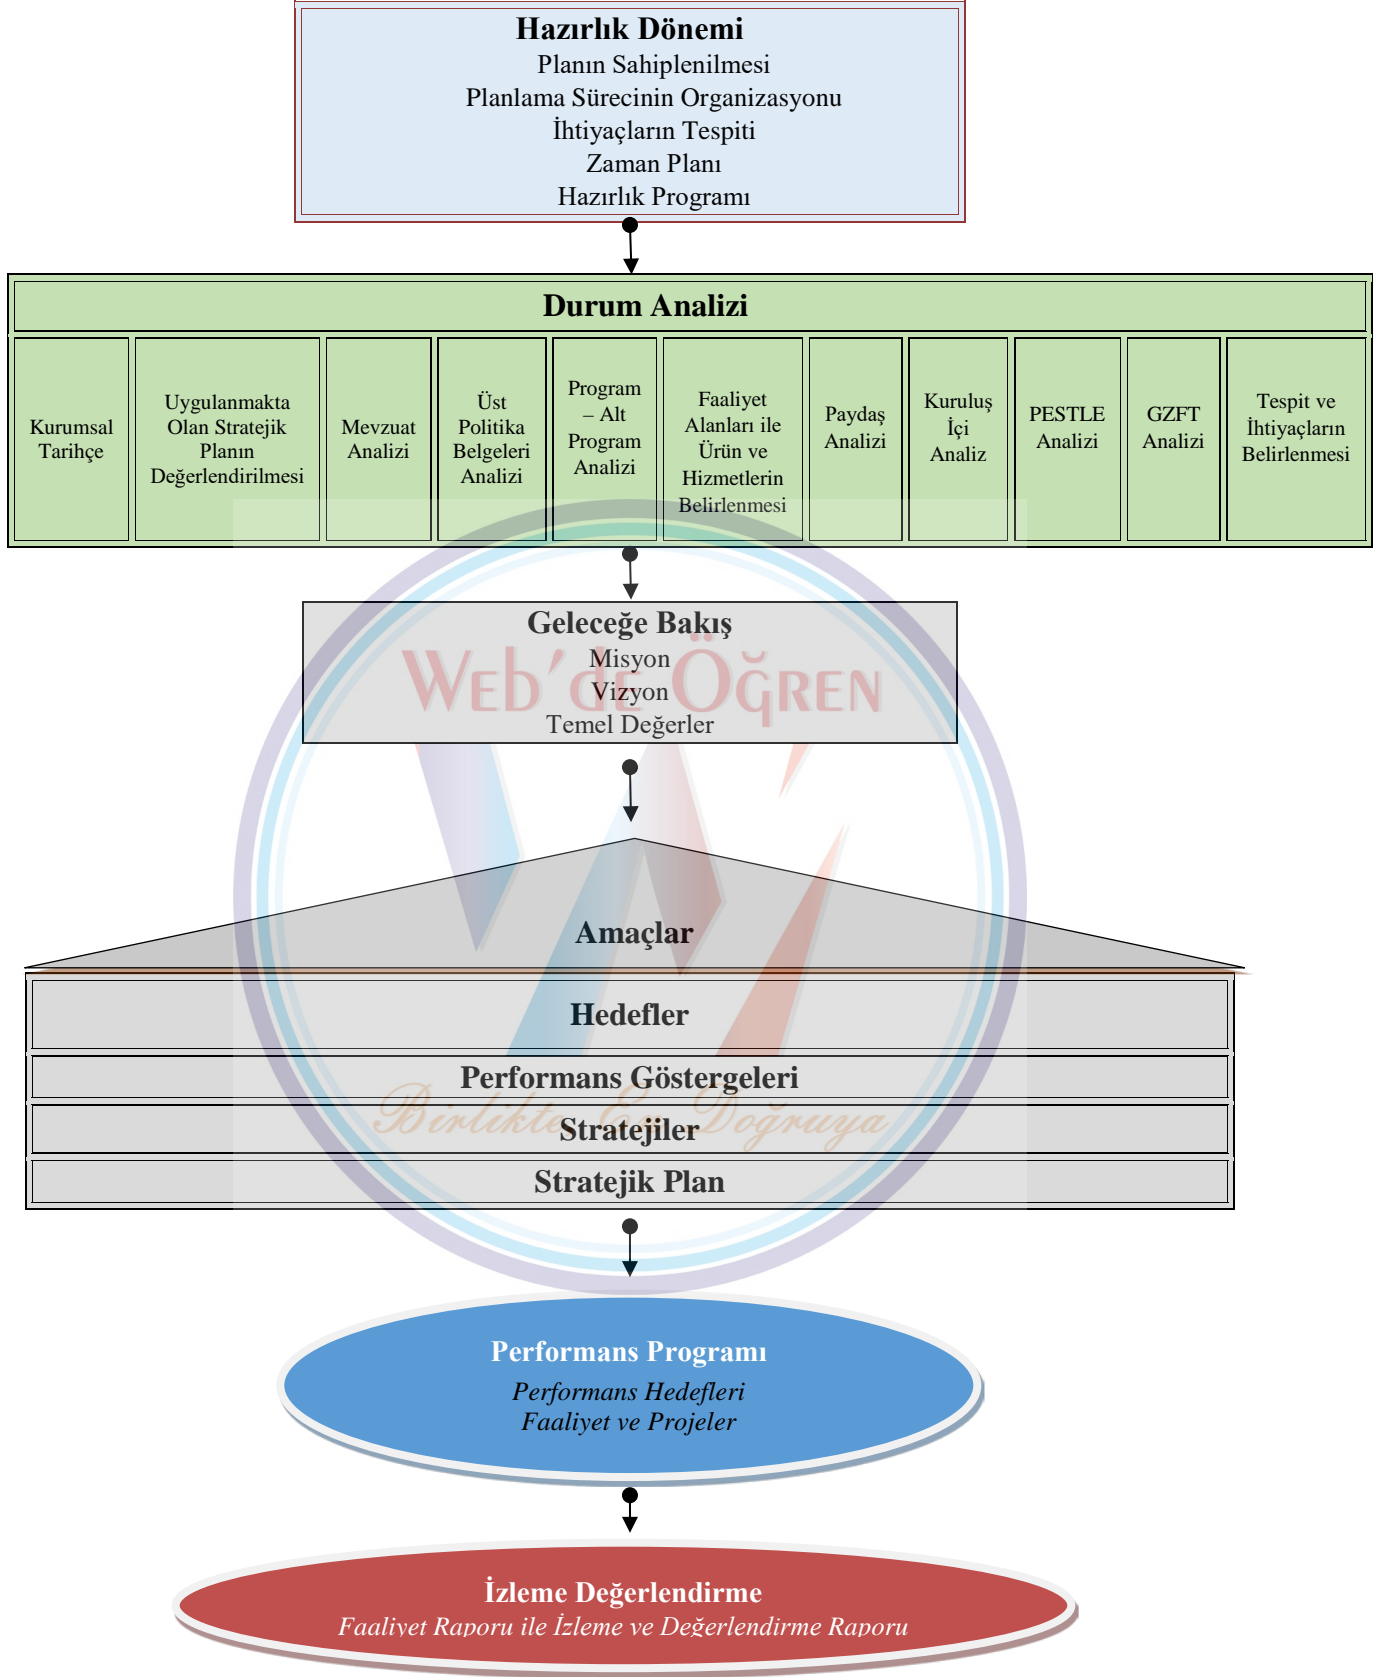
Hazırlık Dönemi
Planın Sahiplenilmesi
Planlama Sürecinin Organizasyonu
İhtiyaçların Tespiti
Zaman Planı
Hazırlık Programı

Durum Analizi

| Kurumsal Tarihçe | Uygulanmakta Olan Stratejik Planın Değerlendirilmesi | Mevzuat Analizi | Üst Politika Belgeleri Analizi | Program – Alt Program Analizi | Faaliyet Alanları ile Ürün ve Hizmetlerin Belirlenmesi | Paydaş Analizi | Kuruluş İçi Analiz | PESTLE Analizi | GZFT Analizi | Tespit ve İhtiyaçların Belirlenmesi |
|---|---|---|---|---|---|---|---|---|---|---|

Geleceğe Bakış
Misyon
Vizyon
Temel Değerler

Web'de Öğren

Amaçlar
Hedefler
Performans Göstergeleri
Stratejiler
Stratejik Plan

Birlikte En Doğruya

Performans Programı
Performans Hedefleri
Faaliyet ve Projeler

İzleme Değerlendirme
Faaliyet Raporu ile İzleme ve Değerlendirme Raporu